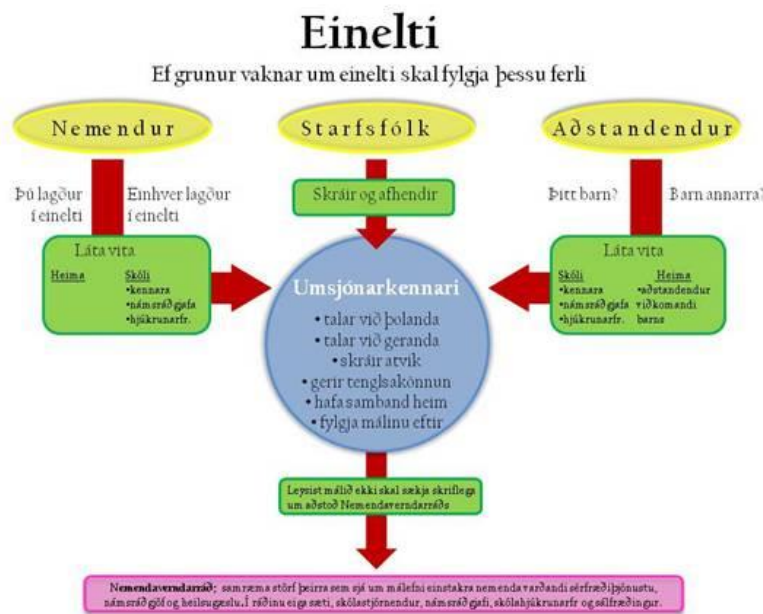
Einelti

Ef grunur vaknar um einelti skal fylgja þessu ferli

Nemendur

Starfsfólk

Aðstandendur

Þú lagður í einelti

Einhver lagður í einelti

Skráir og afhendir

Þitt barn?

Barn annarra?

Láta vita

Heima

Skóli
•kennara
•námsráðgjafa
•hjúkrunarfr.

Láta vita

Skóli
•kennara
•námsráðgjafa
•hjúkrunarfr.

Heima
•aðstandendur viðkomandi barns

Umsjónarkennari
• talar við þolanda
• talar við geranda
• skráir atvik
• gerir tenglsakönnun
• hafa samband heim
• fylgja málinu eftir

Leysist málið ekki skal sækja skriflega um aðstoð Nemendaverndarráðs

Nemendaverndarráð; samræma störf þeirra sem sjá um málefni einstakra nemenda varðandi sérfræðiþjónustu, námsráðgjöf og heilsugæslu. Í ráðinu eiga sæti, skólastjórnendur, námsráðgjafi, skólahjúkrunarfr og sálfræðingur.